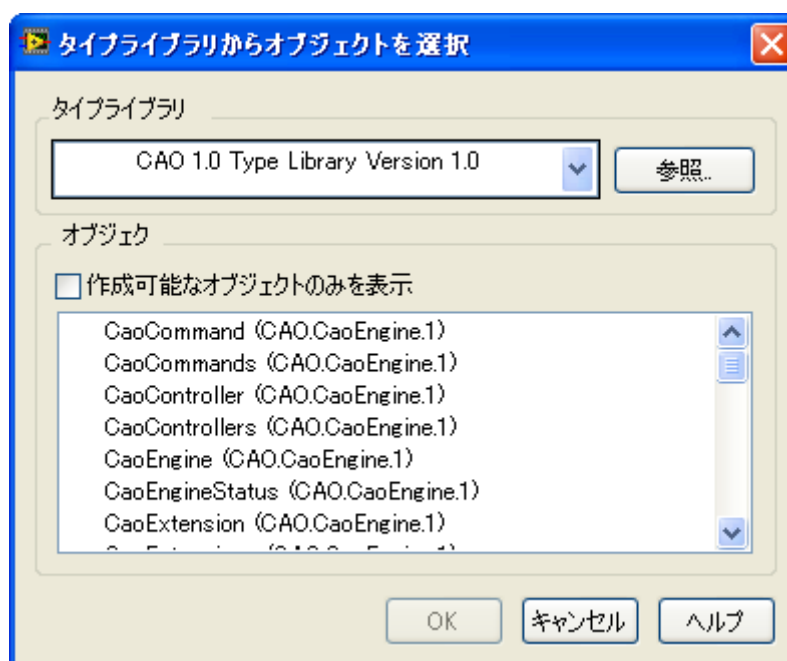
タイプライブラリからオブジェクトを選択

タイプライブラリ

CAO 1.0 Type Library Version 1.0

参照...

オブジェクト

作成可能なオブジェクトのみを表示

CaoCommand (CAO.CaoEngine.1)
CaoCommands (CAO.CaoEngine.1)
CaoController (CAO.CaoEngine.1)
CaoControllers (CAO.CaoEngine.1)
CaoEngine (CAO.CaoEngine.1)
CaoEngineStatus (CAO.CaoEngine.1)
CaoExtension (CAO.CaoEngine.1)
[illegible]

OK
キャンセル
ヘルプ